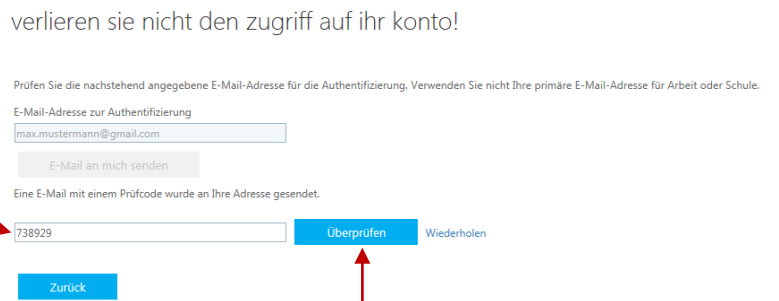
verlieren sie nicht den zugriff auf ihr konto!

Prüfen Sie die nachstehend angegebene E-Mail-Adresse für die Authentifizierung. Verwenden Sie nicht Ihre primäre E-Mail-Adresse für Arbeit oder Schule.

E-Mail-Adresse zur Authentifizierung

max.mustermann@gmail.com

E-Mail an mich senden

Eine E-Mail mit einem Prüfcode wurde an Ihre Adresse gesendet.

738929

Überprüfen

Wiederholen

Zurück